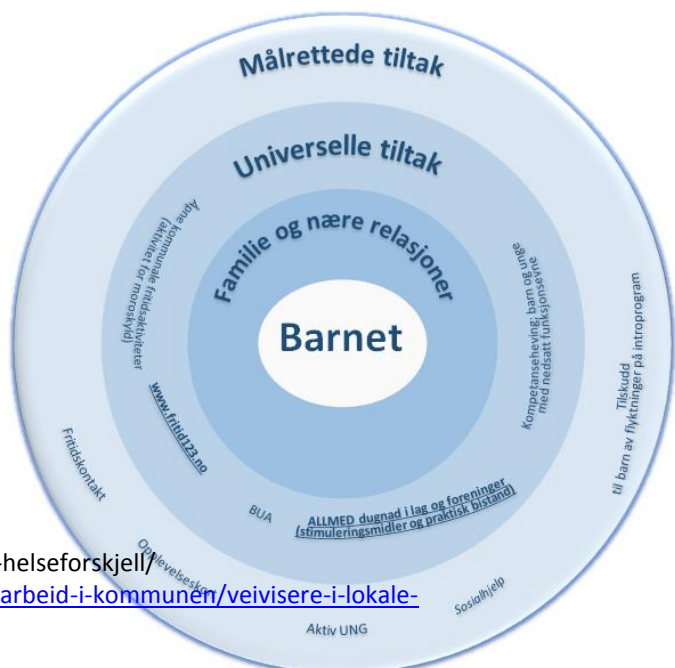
Målrettede tiltak

Universelle tiltak

Familie og nære relasjoner

Barnet

Åpne kommunale fritidsaktiviteter (aktivitet for moroskyld)

www.fritid123.no

Kompetanseheving; barn og unge med nedsatt funksjonsevne

Tilskudd til barn av flyktninger på introprogram

Fritidskontakt

BUA

ALLMED dugnad i lag og foreninger (stimuleringsmidler og praktisk bistand)

Opplevelseskort

Sosialhjelp

Aktiv UNG

-helseforskjell/

arbeid-i-kommunen/veivisere-i-lokale-